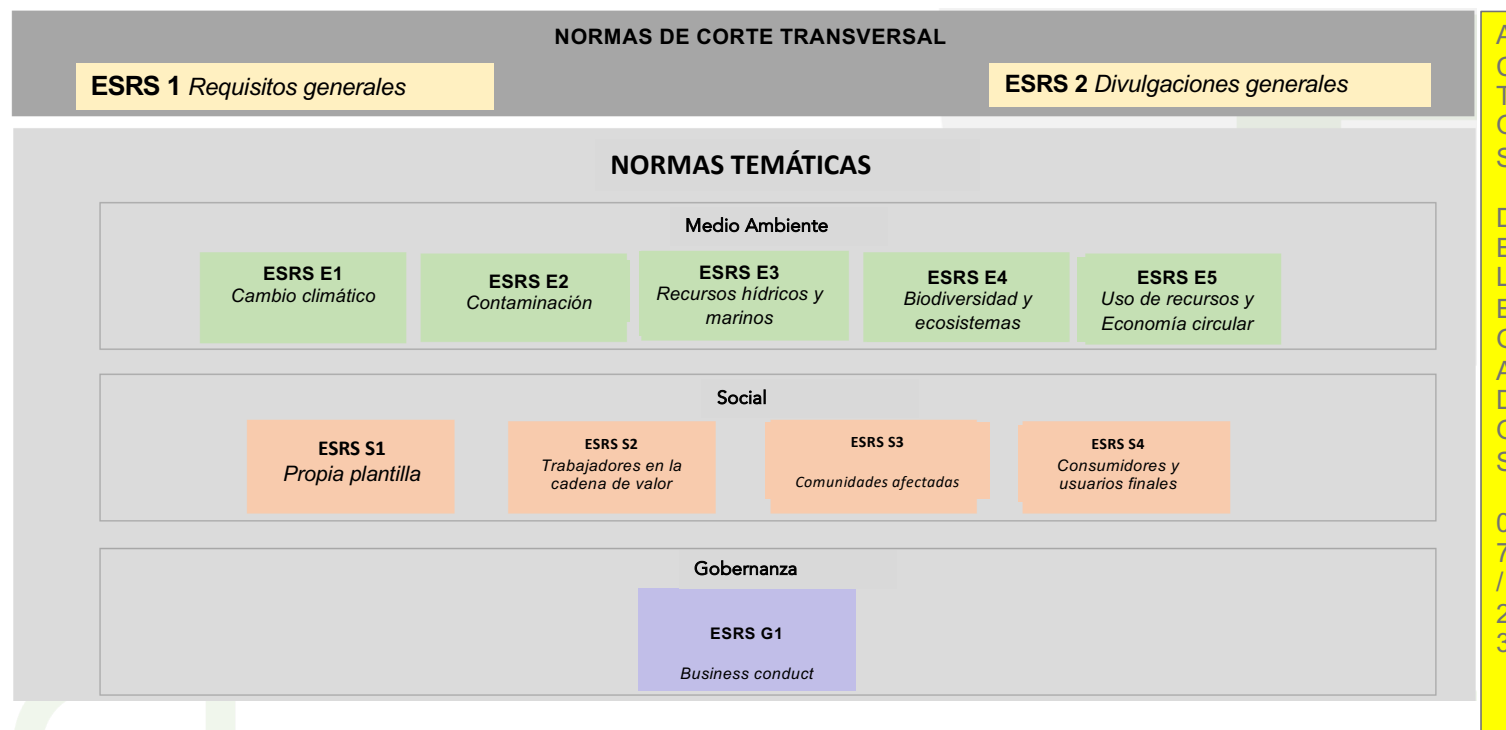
NORMAS DE CORTE TRANSVERSAL

**ESRS 1** *Requisitos generales*

**ESRS 2** *Divulgaciones generales*

NORMAS TEMÁTICAS

Medio Ambiente

**ESRS E1** *Cambio climático*

**ESRS E2** *Contaminación*

**ESRS E3** *Recursos hídricos y marinos*

**ESRS E4** *Biodiversidad y ecosistemas*

**ESRS E5** *Uso de recursos y Economía circular*

Social

**ESRS S1** *Propia plantilla*

**ESRS S2** *Trabajadores en la cadena de valor*

**ESRS S3** *Comunidades afectadas*

**ESRS S4** *Consumidores y usuarios finales*

Gobernanza

**ESRS G1** *Business conduct*

A
C
T
C
S

D
E
L
E
C
A
D
C
S

0
7
/
2
3